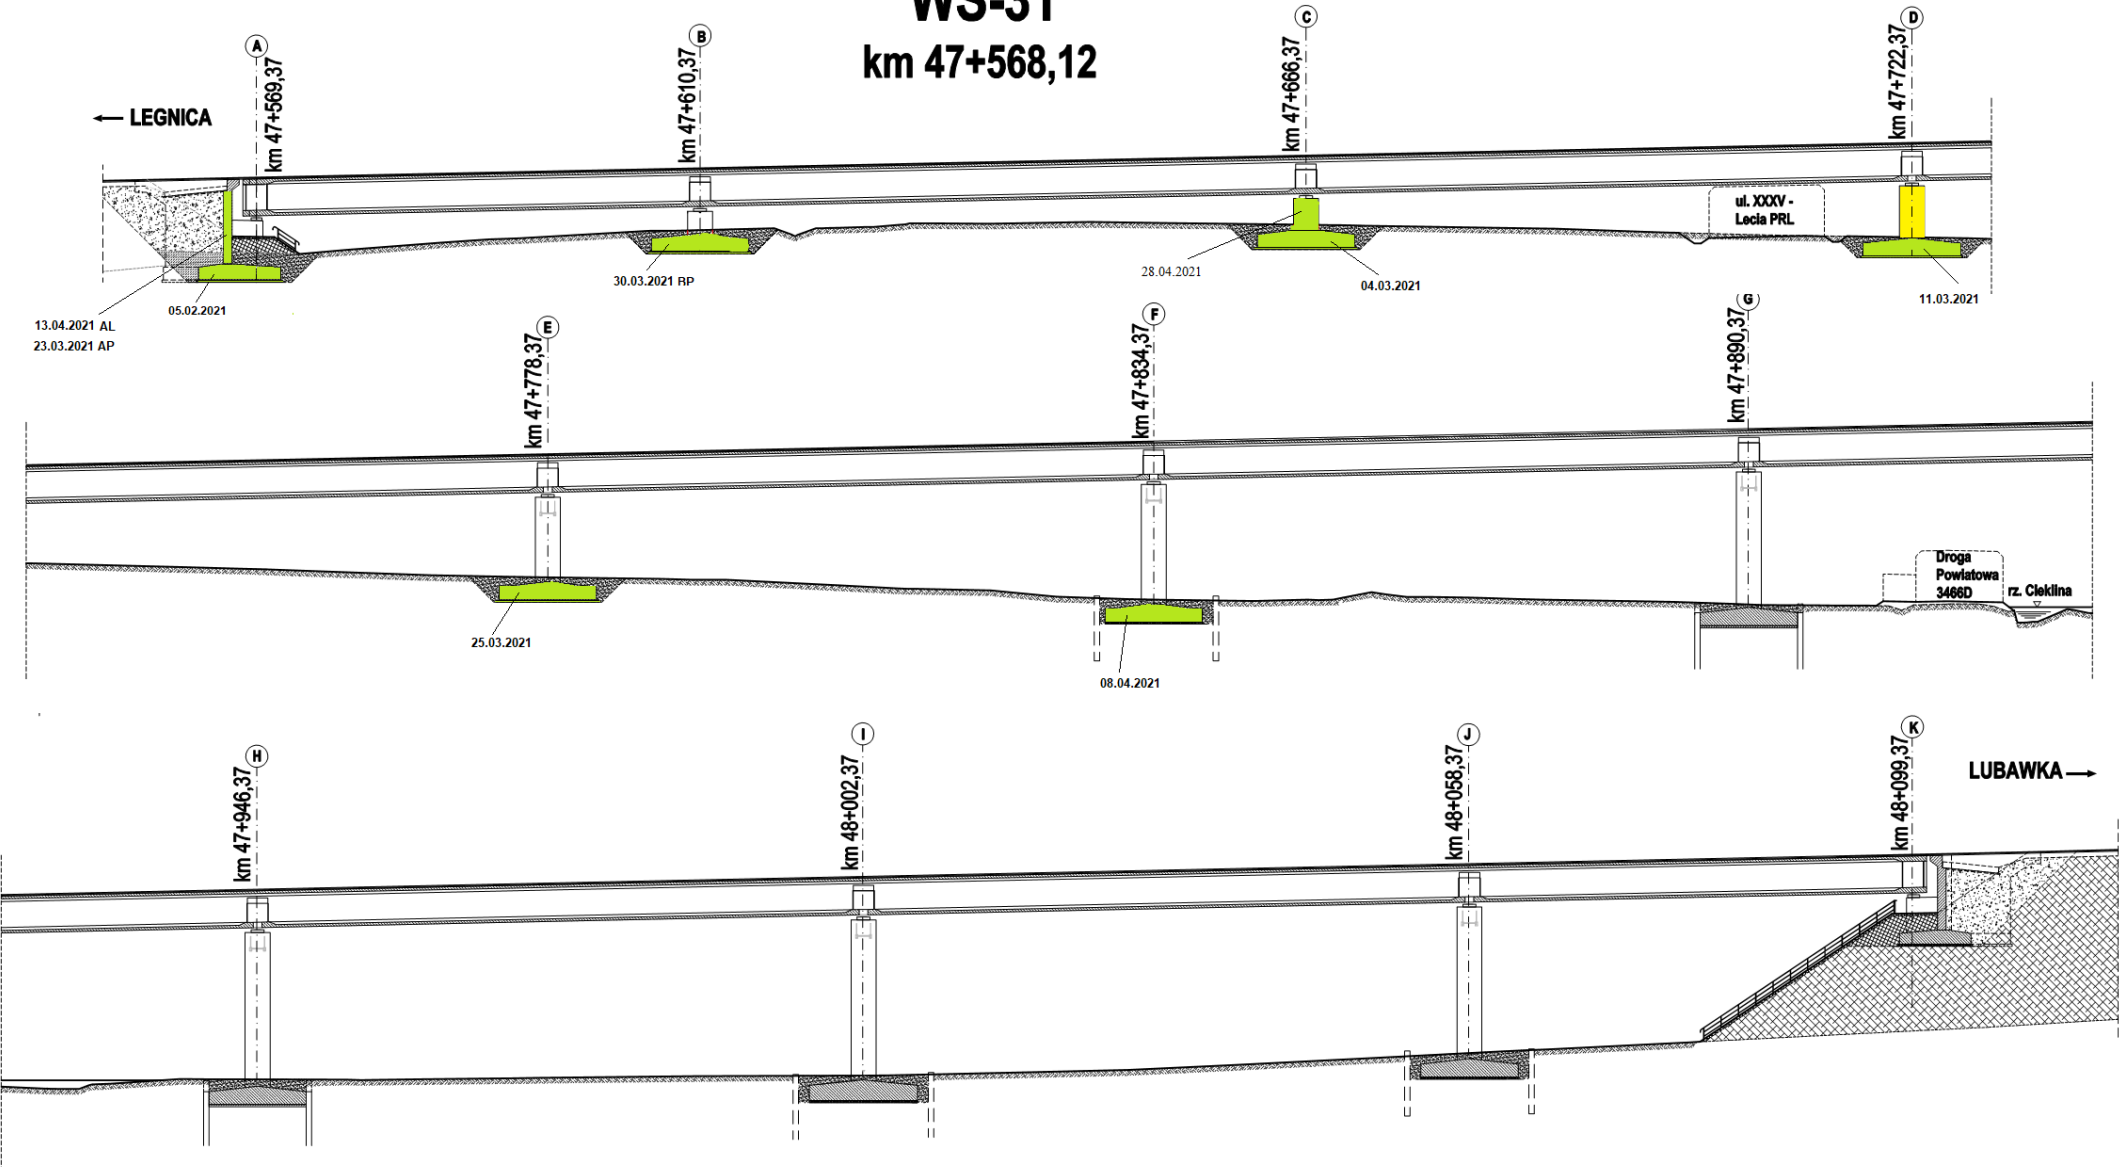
WS-31
km 47+568,12

← LEGNICA

A
km 47+569,37

B
km 47+610,37

C
km 47+666,37

D
km 47+722,37

ul. XXXV - Lecia PRL

13.04.2021 AL
23.03.2021 AP
05.02.2021
30.03.2021 BP
28.04.2021
04.03.2021
11.03.2021

E
km 47+778,37

F
km 47+834,37

G
km 47+890,37

Droga Powiatowa 3466D
rz. Cieklina

25.03.2021
08.04.2021

H
km 47+946,37

I
km 48+002,37

J
km 48+058,37

K
km 48+099,37

LUBAWKA →